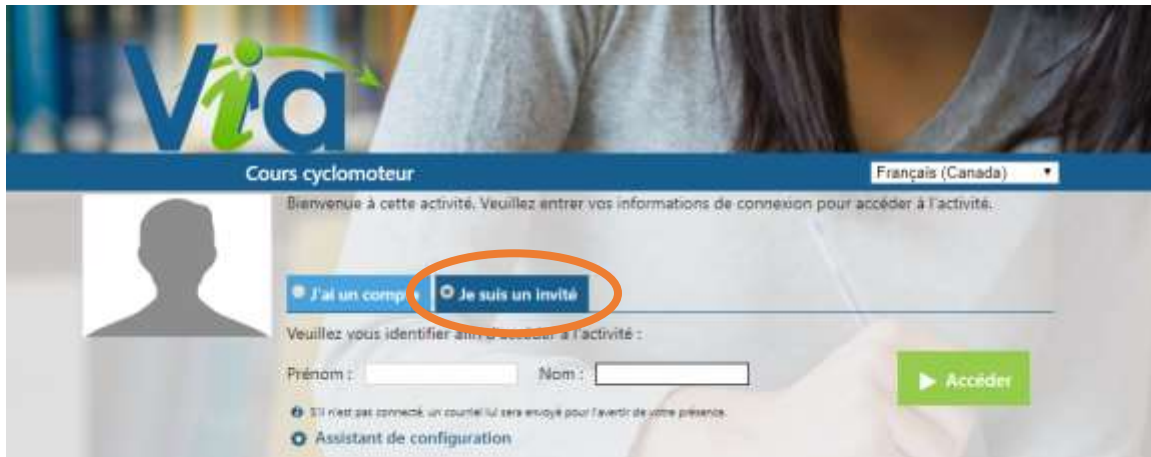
VIA

Cours cyclomoteur

Français (Canada)

Bienvenue à cette activité. Veuillez entrer vos informations de connexion pour accéder à l'activité.

J'ai un comp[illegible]

Je suis un invité

Veuillez vous identifier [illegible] l'activité :

Prénom :

Nom :

Accéder

S'il n'est pas connecté, un courriel lui sera envoyé pour l'avertir de votre présence.

Assistant de configuration